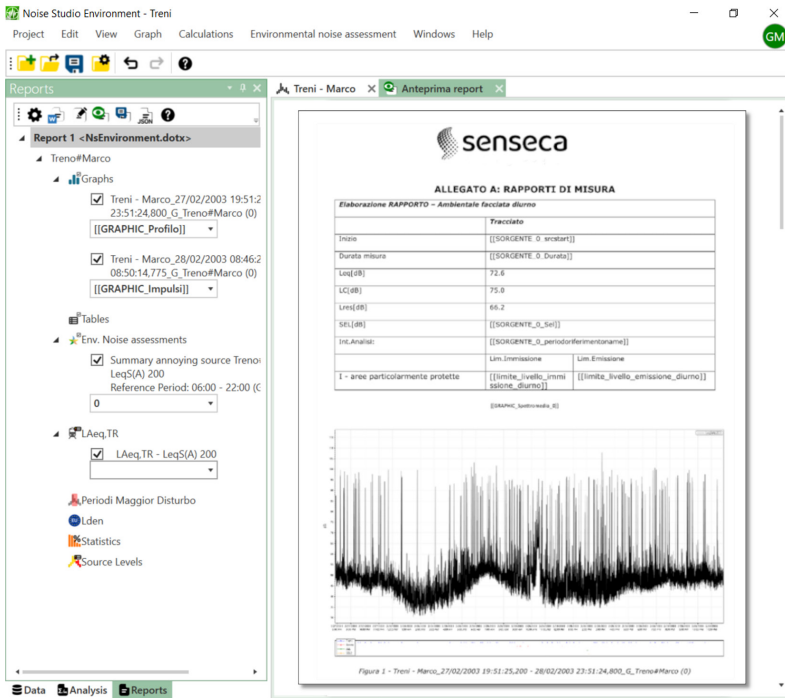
Noise Studio Environment - Treni

Project Edit View Graph Calculations Environmental noise assessment Windows Help

GM

Reports

Report 1 <NsEnvironment.dotx>

Treno#Marco

Graphs

Treni - Marco_27/02/2003 19:51:2 23:51:24,800_G_Treno#Marco (0)

[[GRAPHIC_Profilo]]

Treni - Marco_28/02/2003 08:46:2 08:50:14,775_G_Treno#Marco (0)

[[GRAPHIC_Impulsi]]

Tables

Env. Noise assessments

Summary annoying source Trenot LeqS(A) 200 Reference Period: 06:00 - 22:00 (C

0

LAeq,TR

LAeq,TR - LeqS(A) 200

Periodi Maggior Disturbo

Lden

Statistics

Source Levels

Data Analysis Reports

Treni - Marco

Anteprima report

senseca

ALLEGATO A: RAPPORTI DI MISURA

| Elaborazione RAPPORTO – Ambientale facciata diurno | | |
|---|---|---|
| | Tracciato | |
| Inizio | [[SORGENTE_0_srcstart]] | |
| Durata misura | [[SORGENTE_0_Durata]] | |
| Leq[dB] | 72.6 | |
| LC[dB] | 75.0 | |
| Lres[dB] | 66.2 | |
| SEL[dB] | [[SORGENTE_0_Sel]] | |
| Int.Analisi: | [[SORGENTE_0_periodoriferimentoname]] | |
| | Lim.Immissione | Lim.Emissione |
| 1 - aree particolarmente protette | [[limite_livello_immissione_diurno]] | [[limite_livello_emissione_diurno]] |

[[GRAPHIC_Spettromedio_0]]

Figura 1 - Treni - Marco_27/02/2003 19:51:25,200 - 28/02/2003 23:51:24,800_G_Treno#Marco (0)